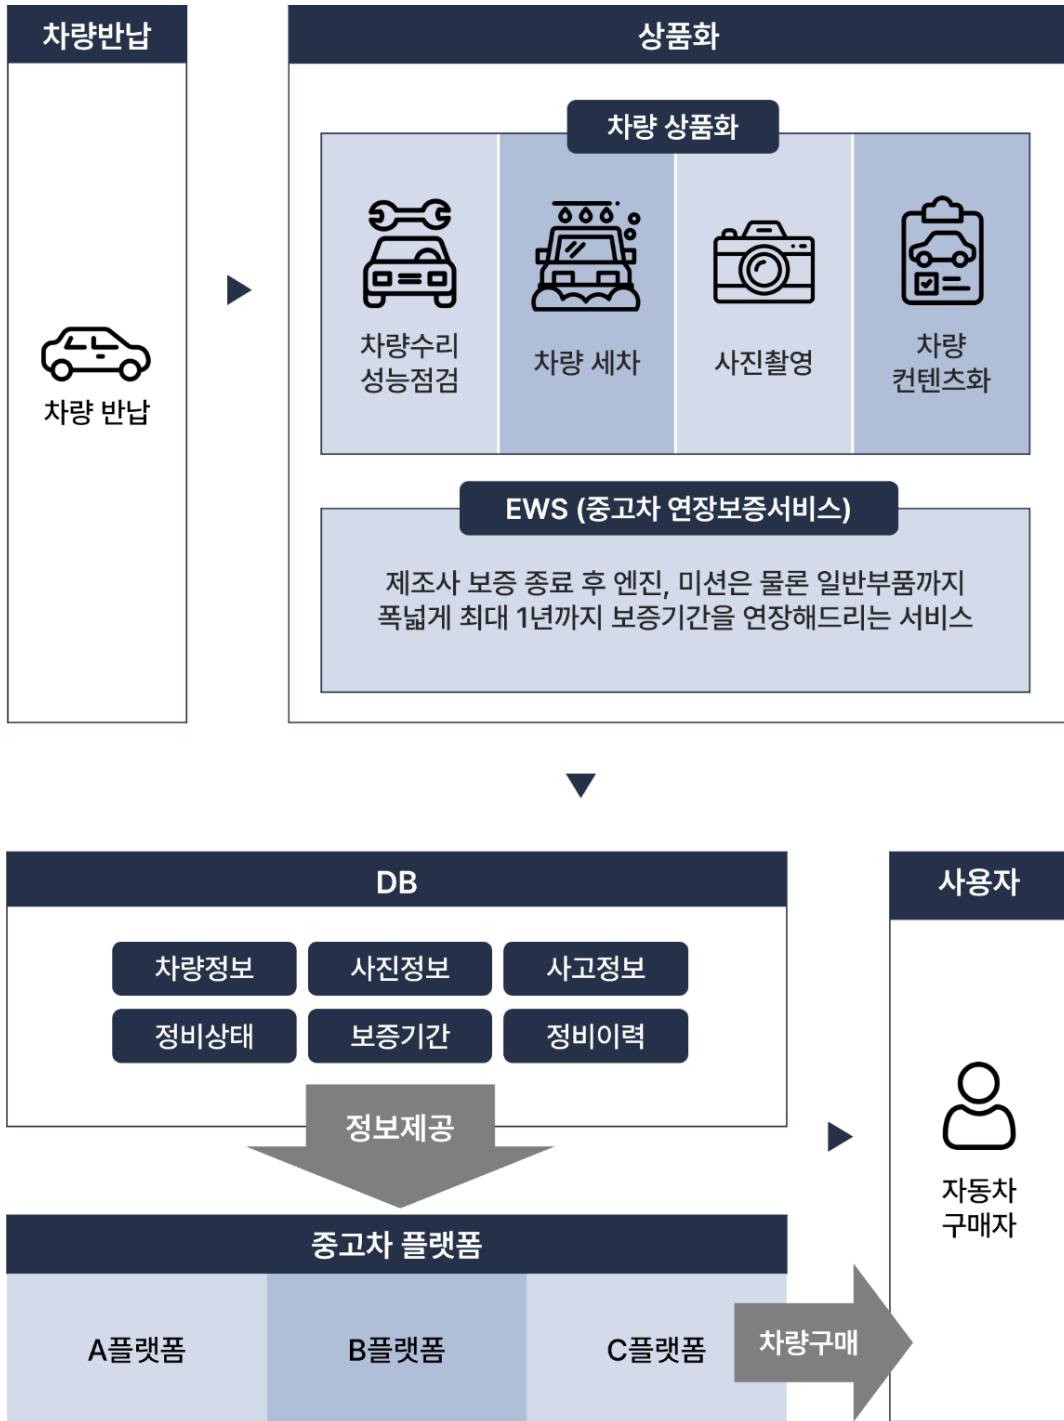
차량반납

차량 반납

상품화

차량 상품화

차량수리 성능점검

차량 세차

사진촬영

차량 컨텐츠화

EWS (중고차 연장보증서비스)

제조사 보증 종료 후 엔진, 미션은 물론 일반부품까지 폭넓게 최대 1년까지 보증기간을 연장해드리는 서비스

DB

| 차량정보 | 사진정보 | 사고정보 |
|---|---|---|
| 정비상태 | 보증기간 | 정비이력 |

정보제공

중고차 플랫폼

A플랫폼

B플랫폼

C플랫폼

차량구매

사용자

자동차 구매자